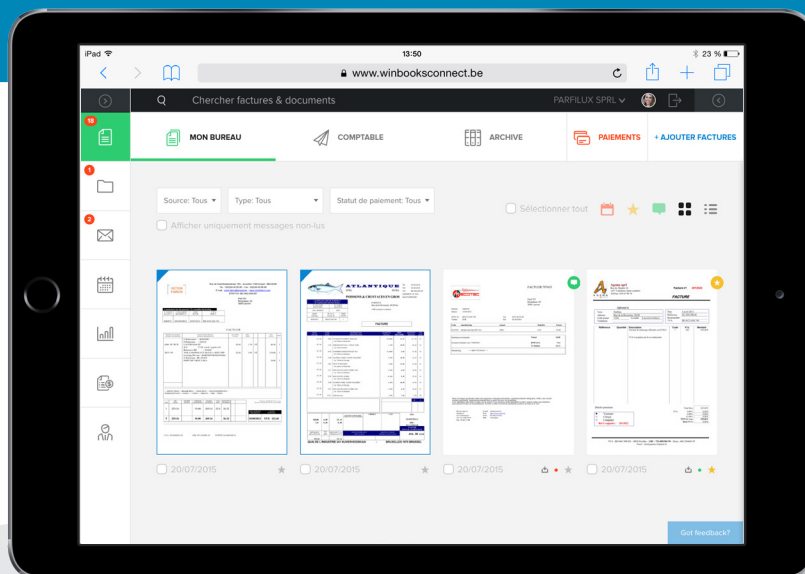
iPad
13:50
23 %
www.winbooksconnect.be

Chercher factures & documents
PARFILUX SPRL

18
MON BUREAU
COMPTABLE
ARCHIVE
PAIEMENTS
+ AJOUTER FACTURES

1
2

Source: Tous
Type: Tous
Statut de paiement: Tous
Sélectionner tout
Afficher uniquement messages non-lus

ATLANTIQUE
POISSONS & CRUSTACES EN GROS
FACTURE
FACTURE
FACTURE
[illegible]

20/07/2015
20/07/2015
20/07/2015
20/07/2015

Got feedback?